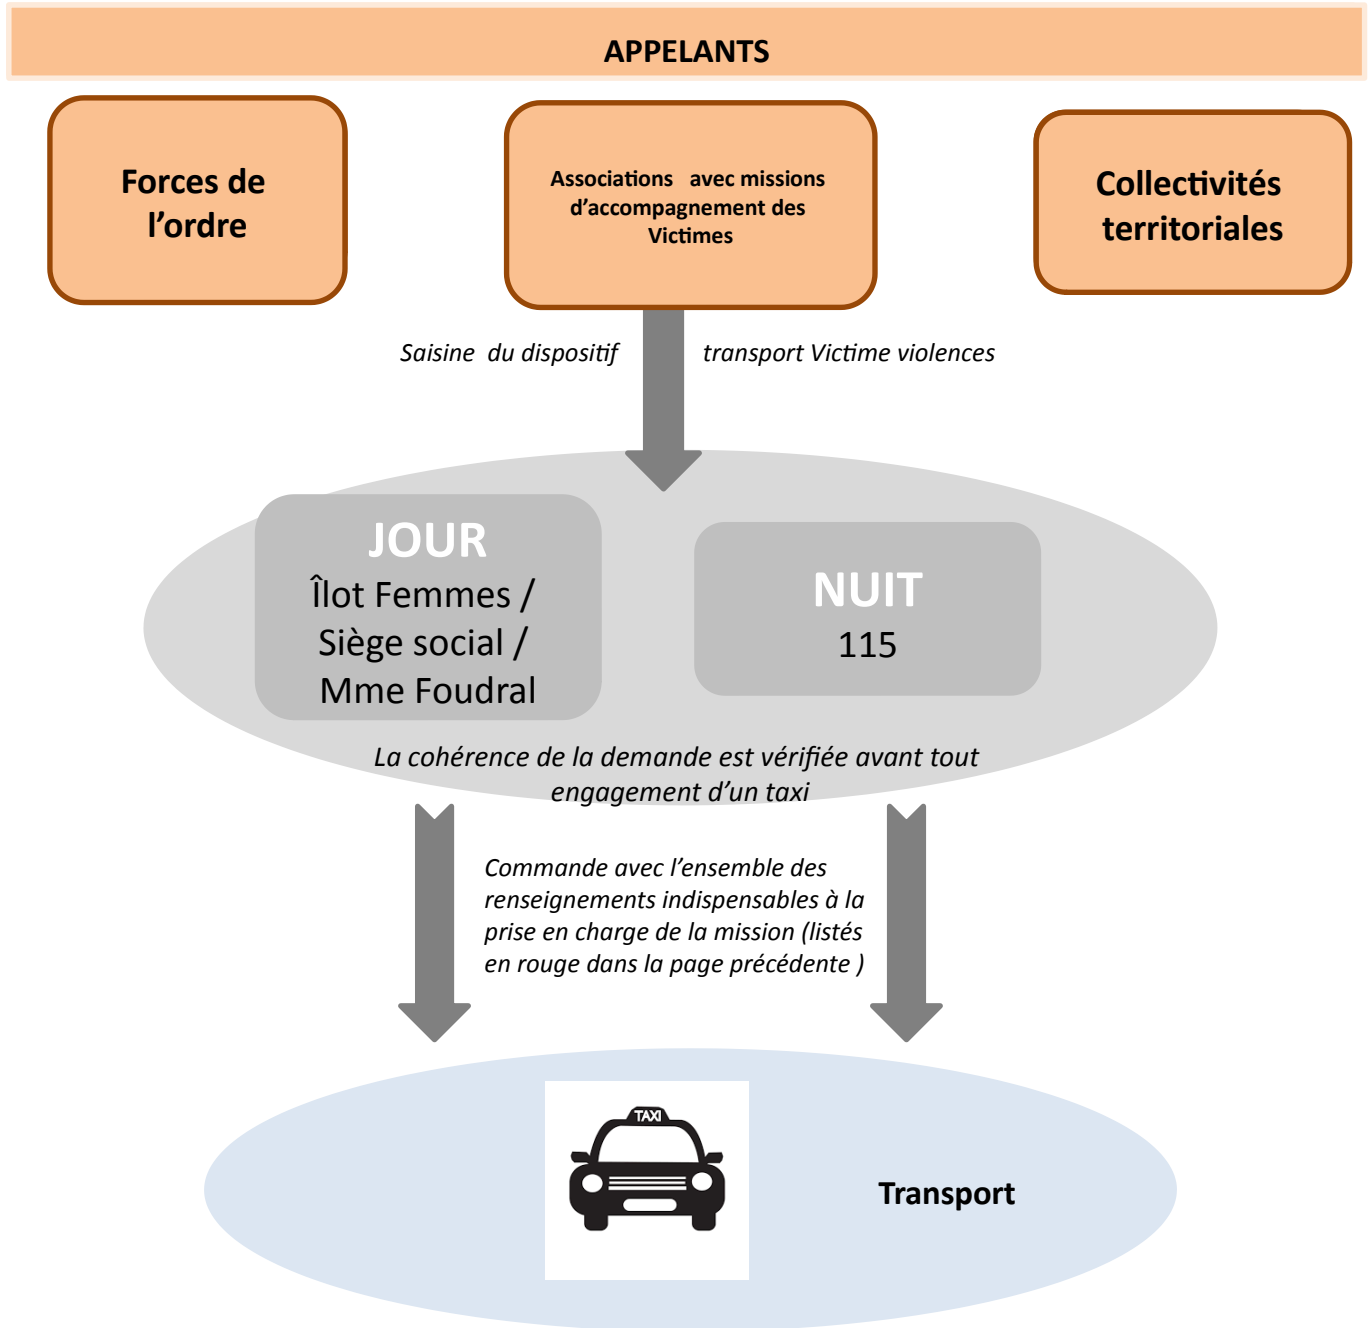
APPELANTS

Forces de l'ordre

Associations avec missions d'accompagnement des Victimes

Collectivités territoriales

Saisine du dispositif transport Victime violences

JOUR
Îlot Femmes / Siège social / Mme Foudral

NUIT
115

La cohérence de la demande est vérifiée avant tout engagement d'un taxi

Commande avec l'ensemble des renseignements indispensables à la prise en charge de la mission (listés en rouge dans la page précédente )

TAXI

Transport